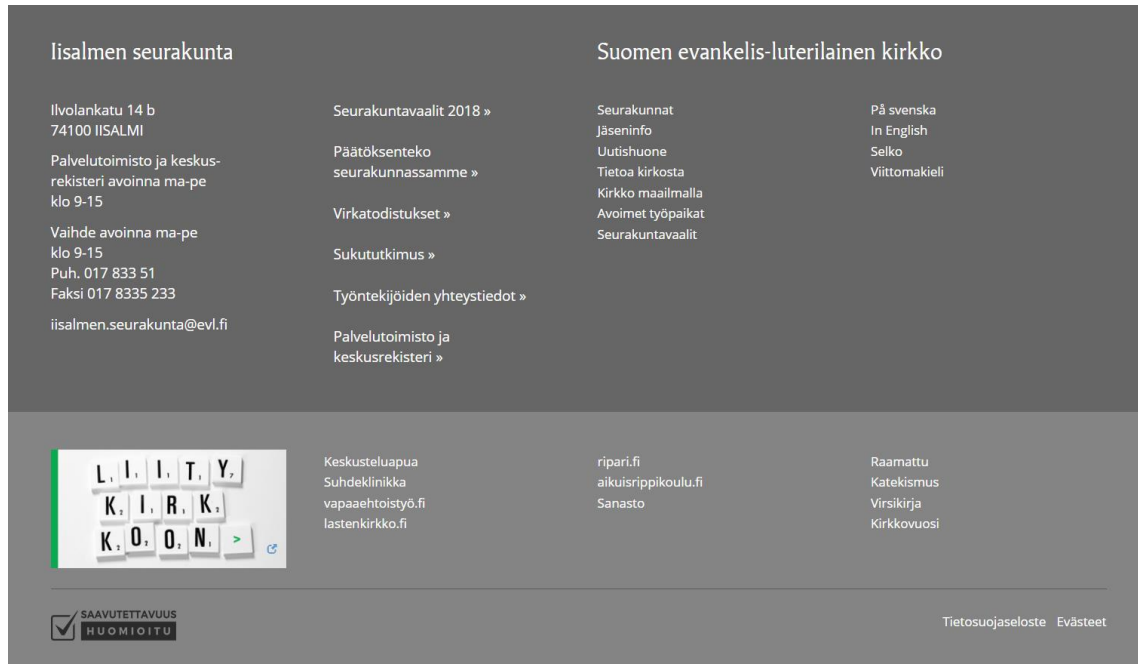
Iisalmen seurakunta

Ilvolankatu 14 b
74100 IISALMI

Palvelutoimisto ja keskusrekisteri avoinna ma-pe klo 9-15

Vaihde avoinna ma-pe klo 9-15
Puh. 017 833 51
Faksi 017 8335 233

iisalmen.seurakunta@evl.fi

Seurakuntavaalit 2018 »

Päätöksenteko seurakunnassamme »

Virkatodistukset »

Sukututkimus »

Työntekijöiden yhteystiedot »

Palvelutoimisto ja keskusrekisteri »

Suomen evankelis-luterilainen kirkko

Seurakunnat
Jäseninfo
Uutishuone
Tietoa kirkosta
Kirkko maailmalla
Avoimet työpaikat
Seurakuntavaalit

På svenska
In English
Selko
Viittomakieli

L I I T Y K I R K K O O N >

Keskusteluapua
Suhdeklinikka
vapaaehtoistyö.fi
lastenkirkko.fi

ripari.fi
aikuisrippikoulu.fi
Sanasto

Raamattu
Katekismus
Virsikirja
Kirkkovuosi

SAAVUTETTAVUUS HUOMIOITU

Tietosuojaseloste Evästeet